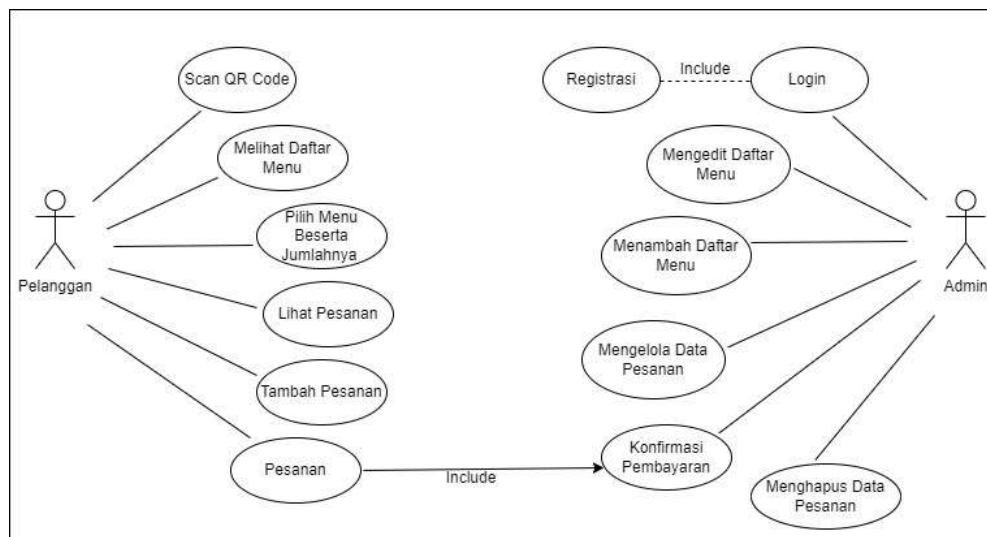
Scan QR Code

Melihat Daftar Menu

Pilih Menu Beserta Jumlahnya

Pelanggan

Lihat Pesanan

Tambah Pesanan

Pesanan

Include

Registrasi

Include

Login

Mengedit Daftar Menu

Menambah Daftar Menu

Admin

Mengelola Data Pesanan

Konfirmasi Pembayaran

Menghapus Data Pesanan